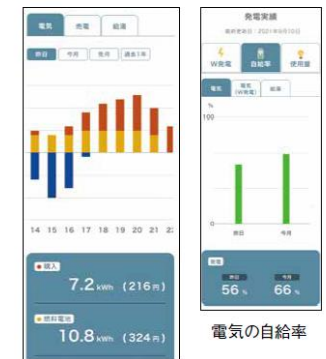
電気 売電 給湯

昨日 今月 先月 過去1年

14 15 16 17 18 19 20 21 22

購入
7.2 kWh （216円）

燃料電池
10.8 kWh （324円）

発電実績
最終更新日：2021年9月10日

W発電 自給率 使用量

電気 （W発電） 給湯

%
100
0

昨日 今月

自給率
昨日 56 %
今月 66 %

電気の自給率